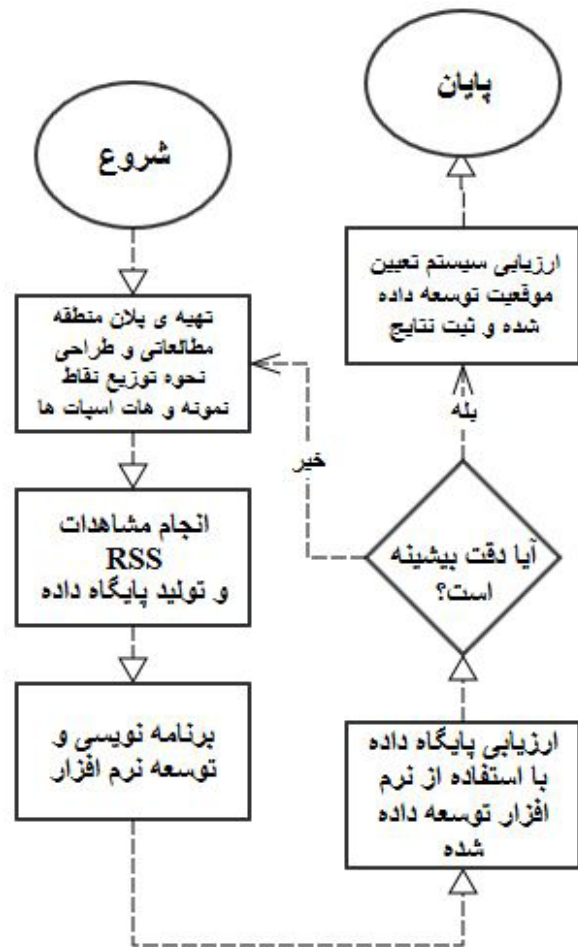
شروع

تهیه ی پلان منطقه مطالعاتی و طراحی نحوه توزیع نقاط نمونه و هات اسپات ها

انجام مشاهدات RSS و تولید پایگاه داده

برنامه نویسی و توسعه نرم افزار

ارزیابی پایگاه داده با استفاده از نرم افزار توسعه داده شده

آیا دقت بیشینه است؟

خیر

بله

ارزیابی سیستم تعیین موقعیت توسعه داده شده و ثبت نتایج

پایان